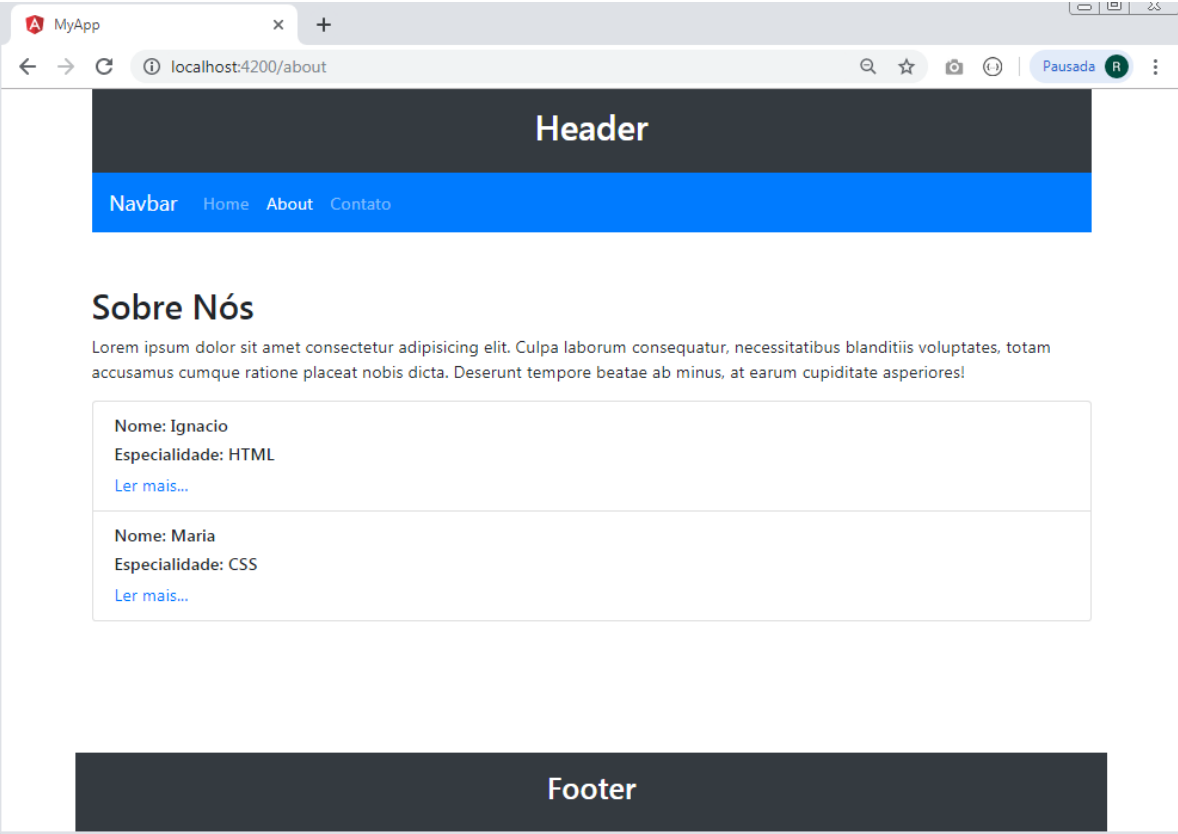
MyApp

localhost:4200/about

Pausada R

Header

Navbar Home About Contato

Sobre Nós

Lorem ipsum dolor sit amet consectetur adipisicing elit. Culpa laborum consequatur, necessitatibus blanditiis voluptates, totam accusamus cumque ratione placeat nobis dicta. Deserunt tempore beatae ab minus, at earum cupiditate asperiores!

Nome: Ignacio
Especialidade: HTML
Ler mais...

Nome: Maria
Especialidade: CSS
Ler mais...

Footer